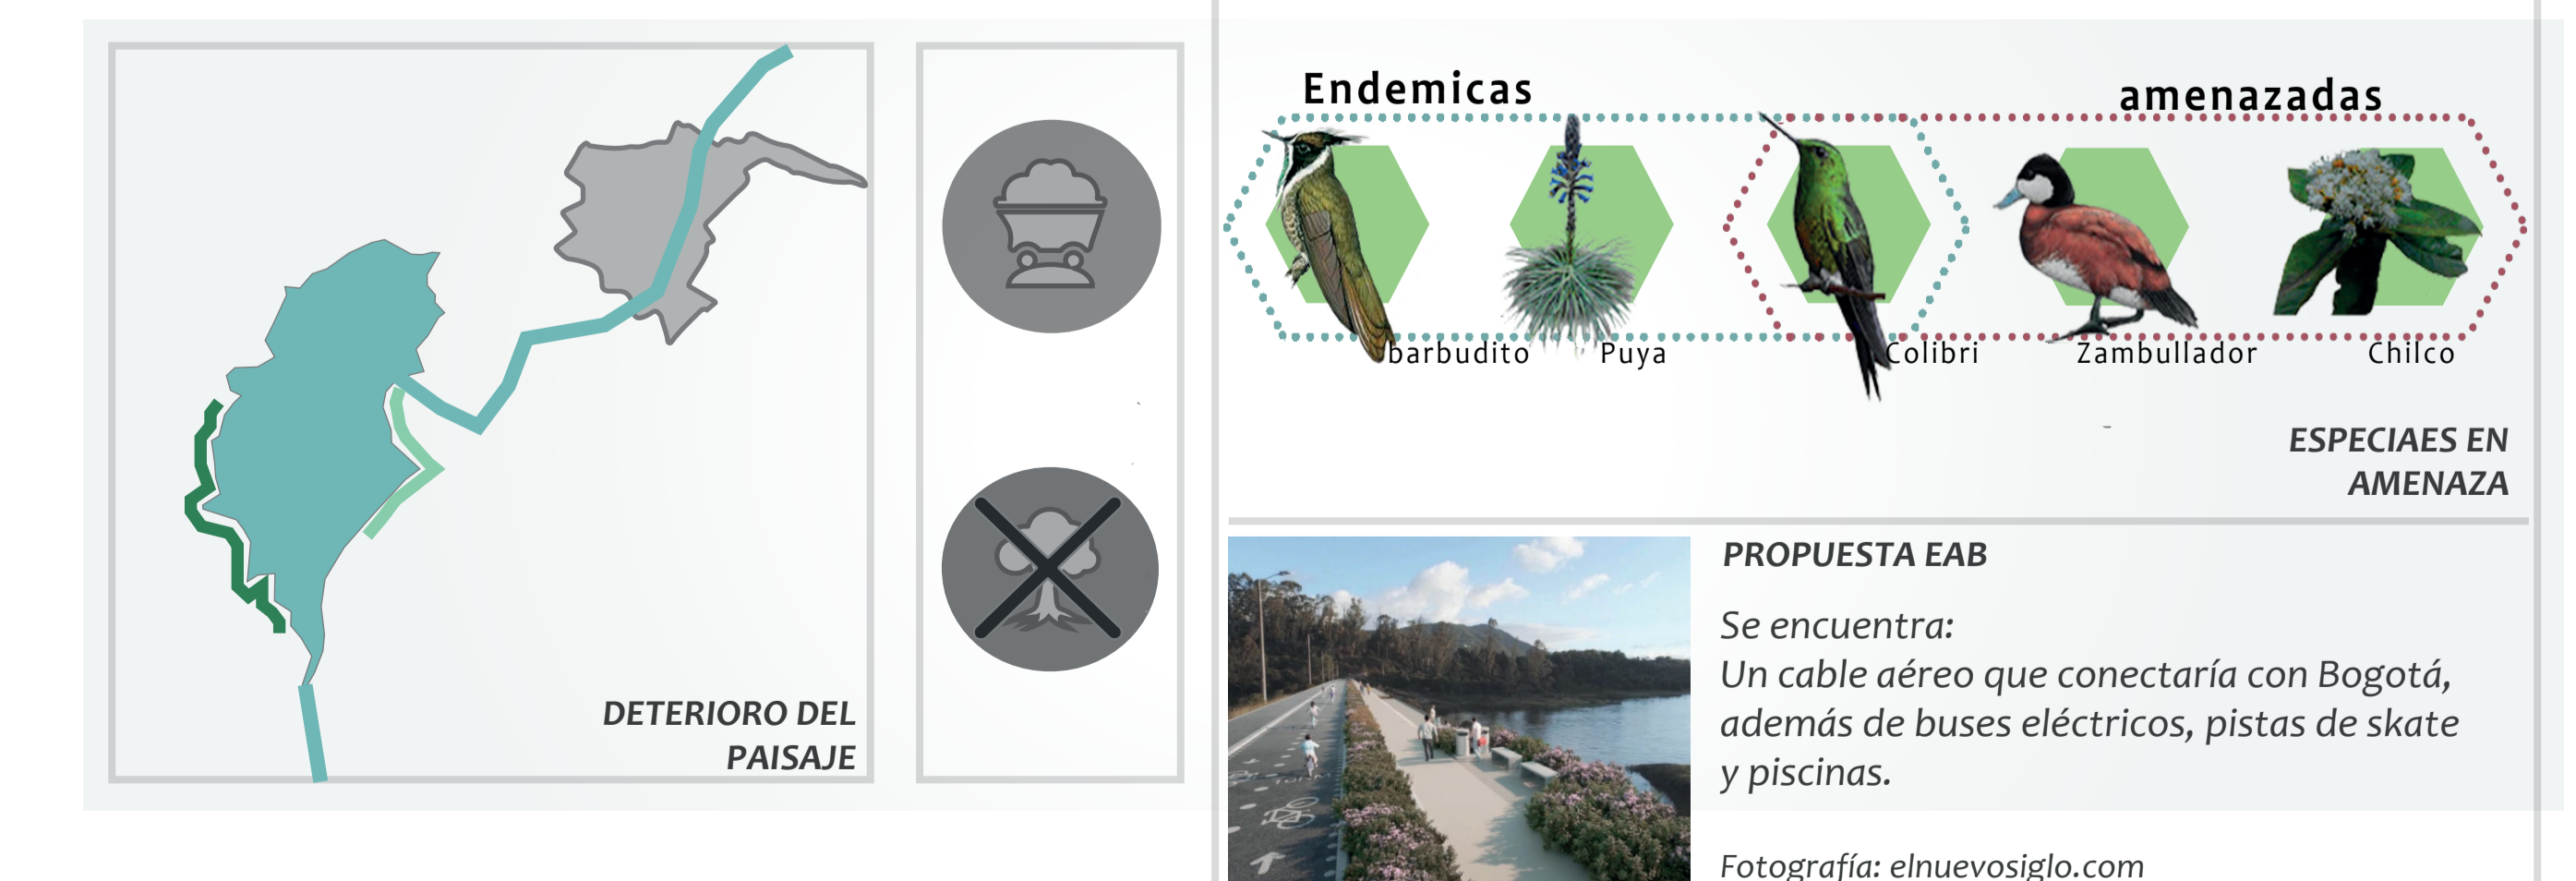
DETERIORO DEL PAISAJE

Endemicas

amenazadas

barbudito

Puya

Colibri

Zambullador

Chilco

ESPECIAES EN AMENAZA

PROPUESTA EAB

Se encuentra:
Un cable aéreo que conectaría con Bogotá, además de buses eléctricos, pistas de skate y piscinas.

Fotografía: elnuevosiglo.com